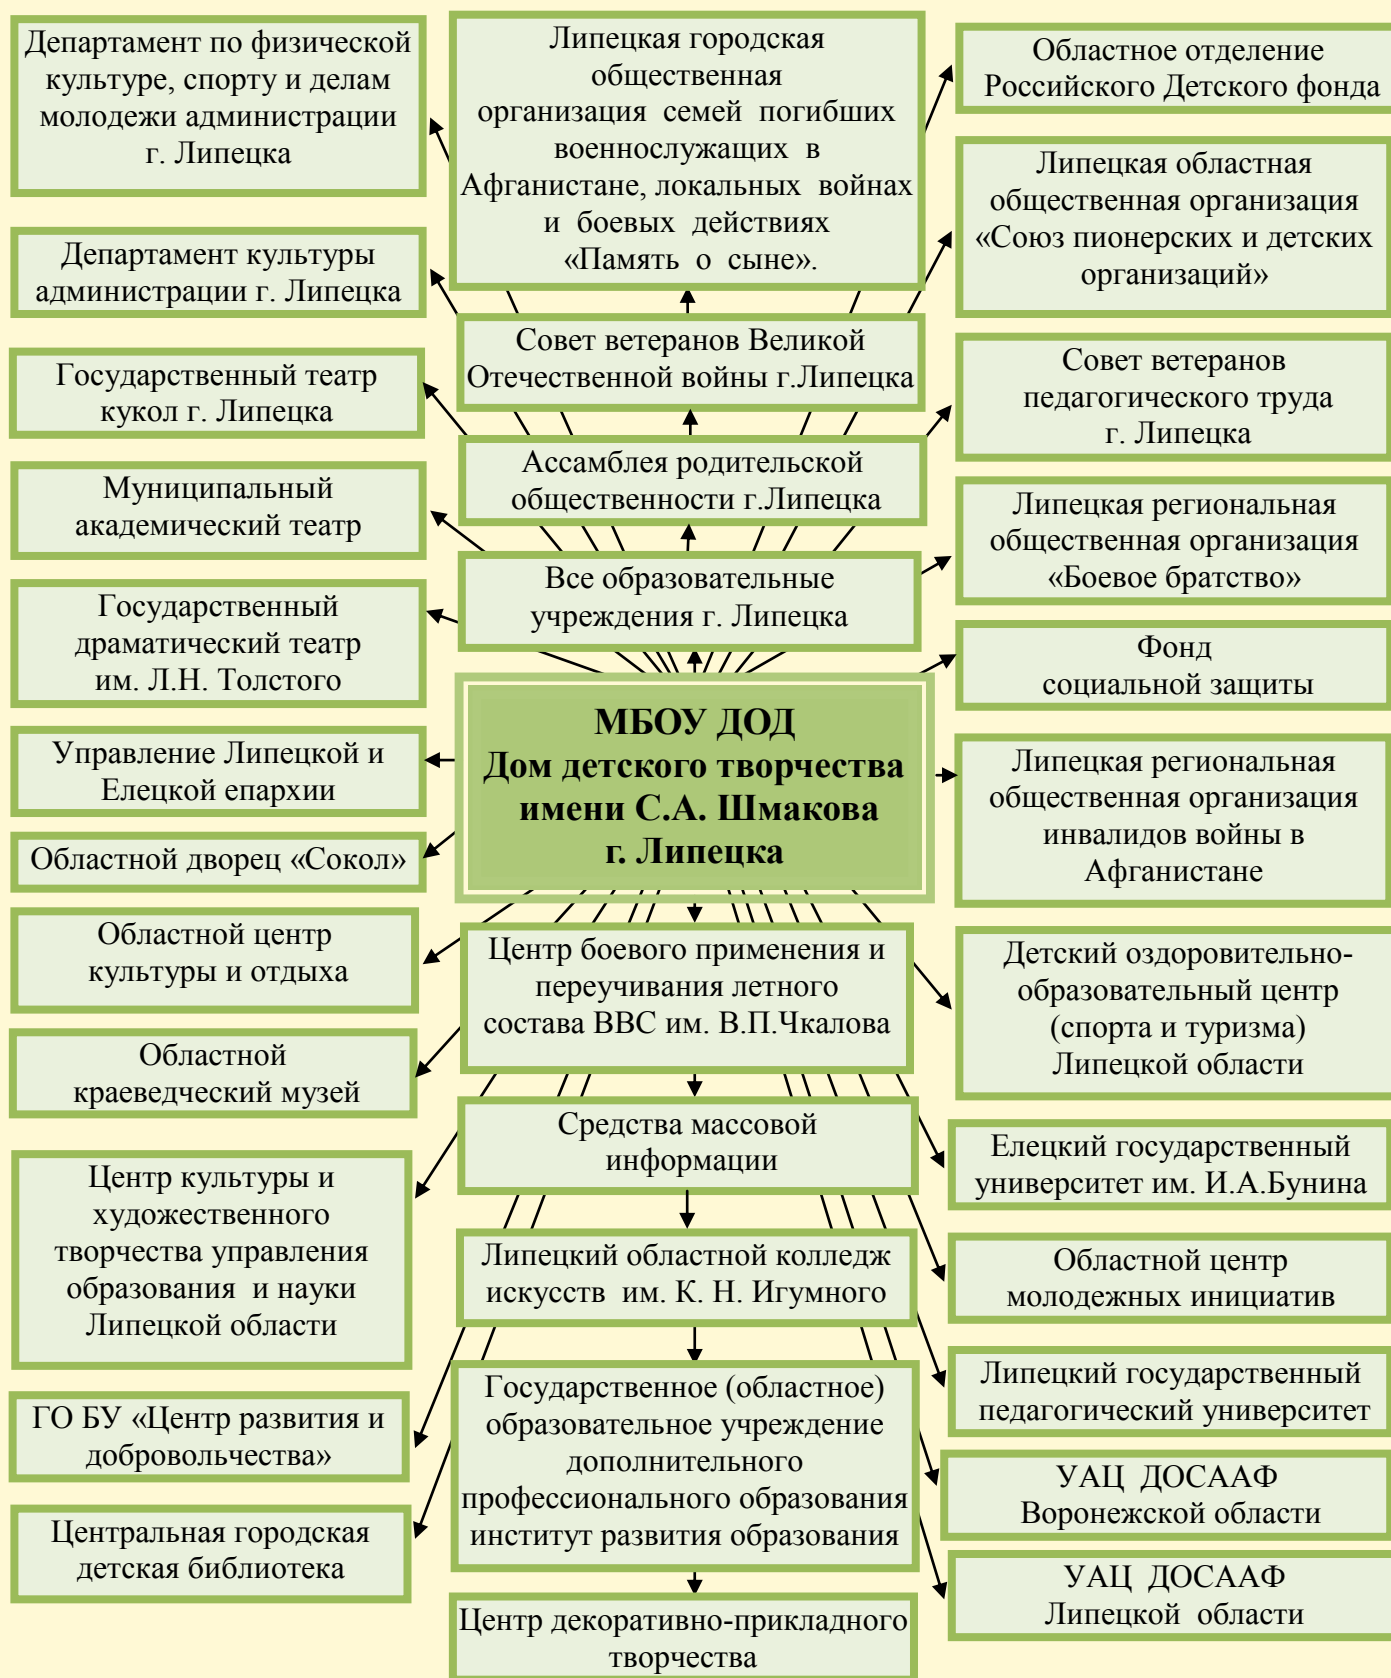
Департамент по физической культуре, спорту и делам молодежи администрации г. Липецка

Департамент культуры администрации г. Липецка

Государственный театр кукол г. Липецка

Муниципальный академический театр

Государственный драматический театр им. Л.Н. Толстого

Управление Липецкой и Елецкой епархии

Областной дворец «Сокол»

Областной центр культуры и отдыха

Областной краеведческий музей

Центр культуры и художественного творчества управления образования и науки Липецкой области

ГО БУ «Центр развития и добровольчества»

Центральная городская детская библиотека

Липецкая городская общественная организация семей погибших военнослужащих в Афганистане, локальных войнах и боевых действиях «Память о сыне».

Совет ветеранов Великой Отечественной войны г.Липецка

Ассамблея родительской общественности г.Липецка

Все образовательные учреждения г. Липецка

МБОУ ДОД
Дом детского творчества имени С.А. Шмакова г. Липецка

Центр боевого применения и переучивания летного состава ВВС им. В.П.Чкалова

Средства массовой информации

Липецкий областной колледж искусств им. К. Н. Игумного

Государственное (областное) образовательное учреждение дополнительного профессионального образования институт развития образования

Центр декоративно-прикладного творчества

Областное отделение Российского Детского фонда

Липецкая областная общественная организация «Союз пионерских и детских организаций»

Совет ветеранов педагогического труда г. Липецка

Липецкая региональная общественная организация «Боевое братство»

Фонд социальной защиты

Липецкая региональная общественная организация инвалидов войны в Афганистане

Детский оздоровительно-образовательный центр (спорта и туризма) Липецкой области

Елецкий государственный университет им. И.А.Бунина

Областной центр молодежных инициатив

Липецкий государственный педагогический университет

УАЦ ДОСААФ Воронежской области

УАЦ ДОСААФ Липецкой области